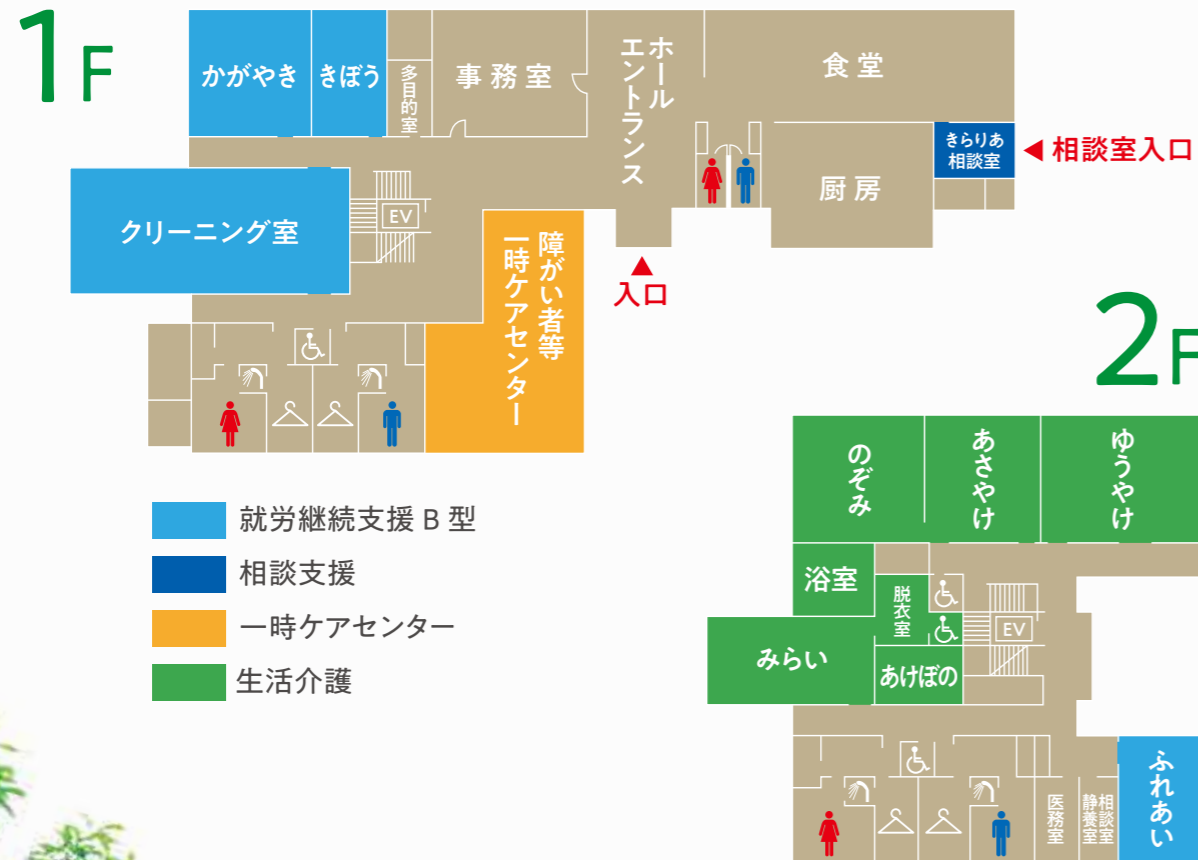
1F

かがやき
きぼう
多目的室
事務室
ホールエントランス
食堂
きらりあ相談室
◀ 相談室入口
厨房
クリーニング室
EV
障がい者等一時ケアセンター
▲
入口

就労継続支援 B 型
相談支援
一時ケアセンター
生活介護

2F

のぞみ
あさやけ
ゆうやけ
浴室
脱衣室
EV
みらい
あけぼの
医務室
静養室
相談室
ふれあい